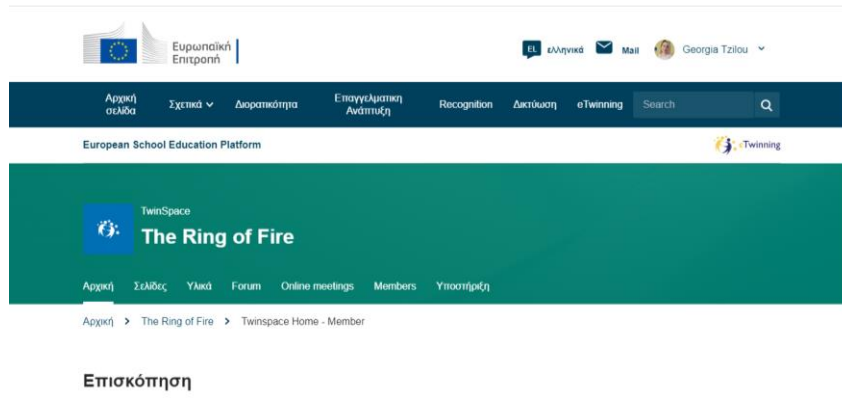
Ευρωπαϊκή Επιτροπή

EL ελληνικά Mail Georgia Tzilou

Αρχική σελίδα Σχετικά Διορατικότητα Επαγγελματική Ανάπτυξη Recognition Δικτύωση eTwinning Search

European School Education Platform

eTwinning

TwinSpace

The Ring of Fire

Αρχική Σελίδες Υλικά Forum Online meetings Members Υποστήριξη

Αρχική > The Ring of Fire > Twinspace Home - Member

Επισκόπηση